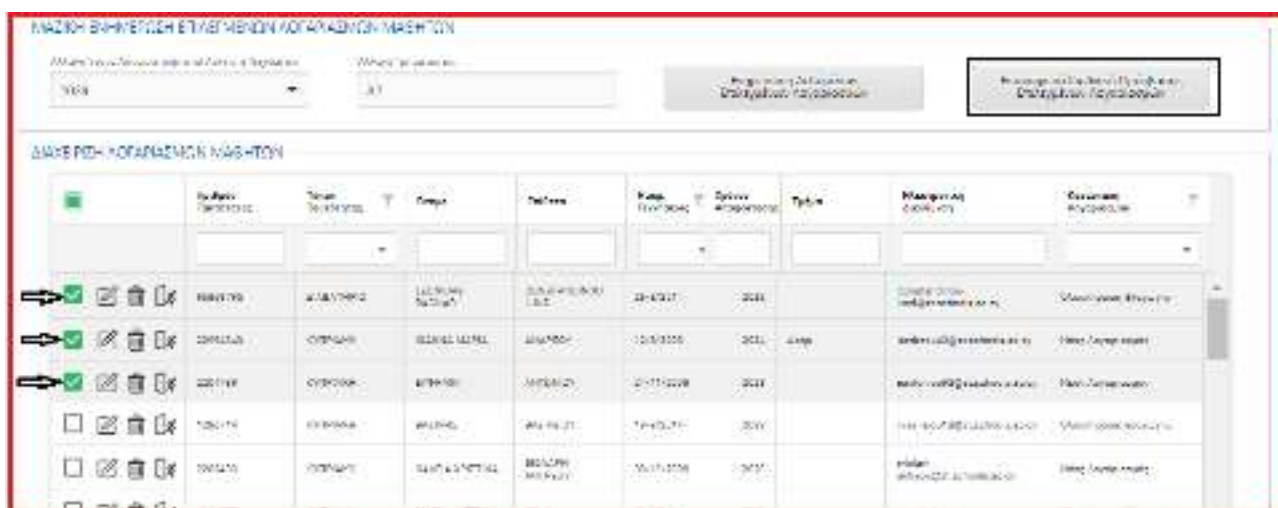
ΜΑΖΙΚΗ ΕΝΗΜΕΡΩΣΗ ΕΠΙΛΕΓΜΕΝΩΝ ΛΟΓΑΡΙΑΣΜΩΝ ΜΑΘΗΤΩΝ

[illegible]
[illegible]

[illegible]
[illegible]

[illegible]

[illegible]

ΔΙΑΧΕΙΡΙΣΗ ΛΟΓΑΡΙΑΣΜΩΝ ΜΑΘΗΤΩΝ

| | Κωδικός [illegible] | Τύπος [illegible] | Όνομα | Επώνυμο | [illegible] | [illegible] | Τμήμα | Ηλεκτρονικό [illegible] | Κατάσταση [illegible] |
|---|---|---|---|---|---|---|---|---|---|
| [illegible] | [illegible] | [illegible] | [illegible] | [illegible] | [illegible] | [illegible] | | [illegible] | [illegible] |
| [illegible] | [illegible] | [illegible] | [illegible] | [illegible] | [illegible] | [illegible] | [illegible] | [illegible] | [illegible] |
| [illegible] | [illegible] | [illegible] | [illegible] | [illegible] | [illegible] | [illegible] | | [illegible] | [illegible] |
| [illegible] | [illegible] | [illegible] | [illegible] | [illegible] | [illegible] | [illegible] | | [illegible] | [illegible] |
| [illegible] | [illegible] | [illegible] | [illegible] | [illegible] | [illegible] | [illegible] | | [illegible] | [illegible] |